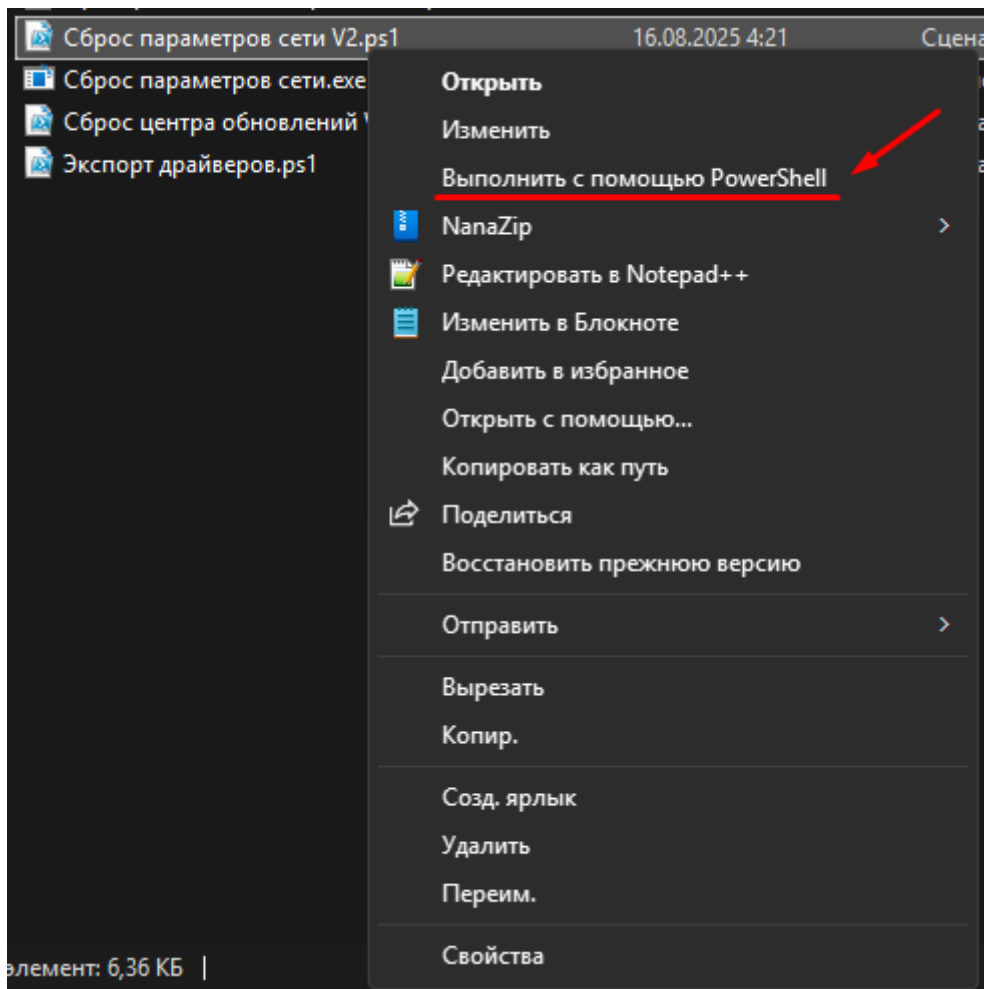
Сброс параметров сети V2.ps1 16.08.2025 4:21 Сцена

Сброс параметров сети.exe

Сброс центра обновлений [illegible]

Экспорт драйверов.ps1

Открыть

Изменить

Выполнить с помощью PowerShell

NanaZip

Редактировать в Notepad++

Изменить в Блокноте

Добавить в избранное

Открыть с помощью...

Копировать как путь

Поделиться

Восстановить прежнюю версию

Отправить

Вырезать

Копир.

Созд. ярлык

Удалить

Переим.

Свойства

элемент: 6,36 КБ